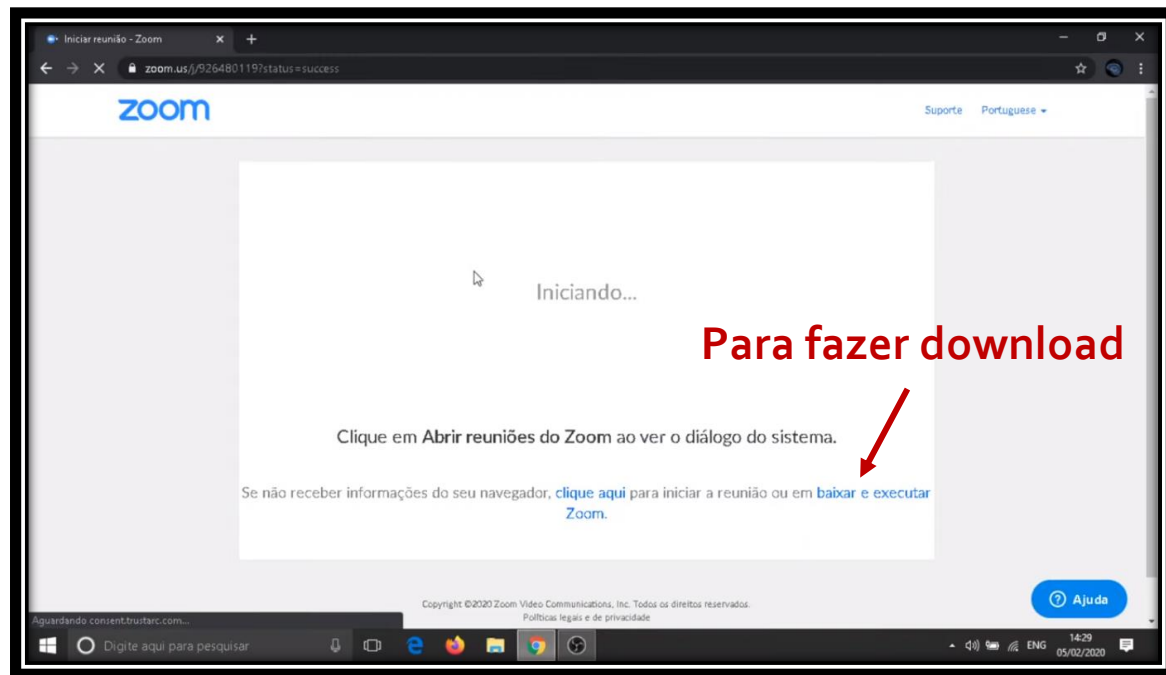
Iniciar reunião - Zoom

zoom.us/j/926480119?status=success

zoom

Suporte Portuguese

Iniciando...

Para fazer download

Clique em **Abrir reuniões do Zoom** ao ver o diálogo do sistema.

Se não receber informações do seu navegador, clique aqui para iniciar a reunião ou em baixar e executar Zoom.

Aguardando consent.trustarc.com...

Copyright ©2020 Zoom Video Communications, Inc. Todos os direitos reservados.
Políticas legais e de privacidade

Ajuda

Digite aqui para pesquisar

ENG 14:29 05/02/2020